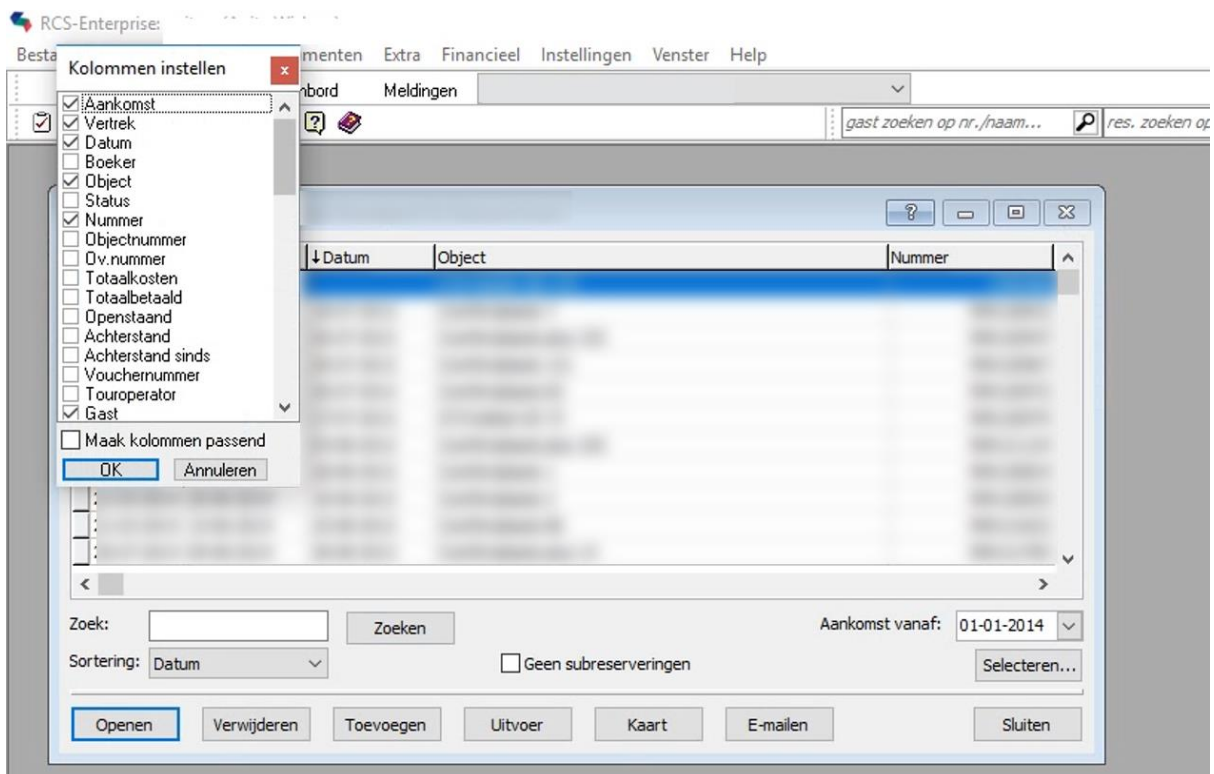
RCS-Enterprise

Besta menten Extra Financieel Instellingen Venster Help

nbord Meldingen

gast zoeken op nr./naam... res. zoeken op

Kolommen instellen

☑ Aankomst
☑ Vertrek
☑ Datum
☐ Boeker
☑ Object
☐ Status
☑ Nummer
☐ Objectnummer
☐ Ov.nummer
☐ Totaalkosten
☐ Totaalbetaald
☐ Openstaand
☐ Achterstand
☐ Achterstand sinds
☐ Vouchernummer
☐ Touroperator
☑ Gast

☐ Maak kolommen passend

OK Annuleren

| ↓Datum | Object | Nummer |
|---|---|---|

Zoek: Zoeken

Aankomst vanaf: 01-01-2014

Sortering: Datum

☐ Geen subreserveringen

Selecteren...

Openen Verwijderen Toevoegen Uitvoer Kaart E-mailen Sluiten